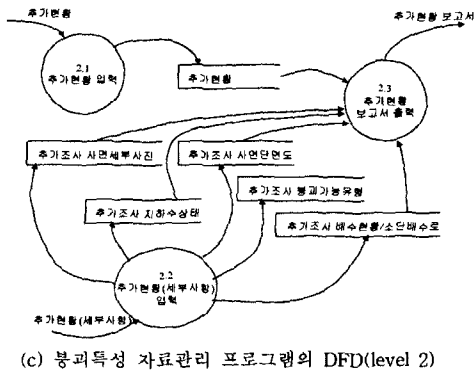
추가현황

추가현황 보고서

2.1
추가현황 입력

추가현황

2.3
추가현황
보고서 출력

추가조사 사면세부사진

추가조사 사면단면도

추가조사 붕괴가능유형

추가조사 지하수상태

추가조사 배수현황/소단배수로

2.2
추가현황(세부사항)
입력

추가현황(세부사항)

(c) 붕괴특성 자료관리 프로그램의 DFD(level 2)